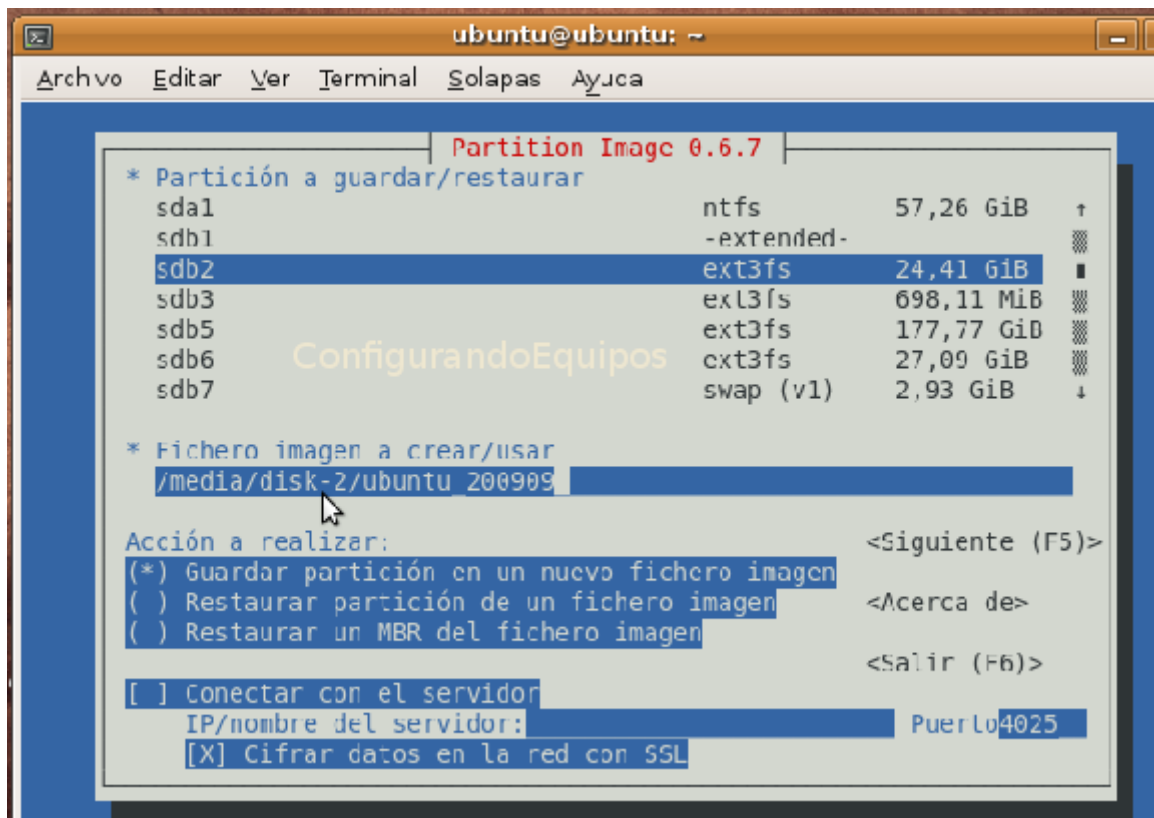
ubuntu@ubuntu: ~

Archivo Editar Ver Terminal Solapas Ayuda

Partition Image 0.6.7

* Partición a guardar/restaurar

| | | |
|---|---|---|
| sda1 | ntfs | 57,26 GiB |
| sdb1 | -extended- | |
| sdb2 | ext3fs | 24,41 GiB |
| sdb3 | ext3fs | 698,11 MiB |
| sdb5 | ext3fs | 177,77 GiB |
| sdb6 | ext3fs | 27,09 GiB |
| sdb7 | swap (v1) | 2,93 GiB |

ConfigurandoEquipos

* Fichero imagen a crear/usar

/media/disk-2/ubuntu_200909

Acción a realizar:

<Siguiente (F5)>

(*) Guardar partición en un nuevo fichero imagen

( ) Restaurar partición de un fichero imagen

<Acerca de>

( ) Restaurar un MBR del fichero imagen

<Salir (F6)>

[ ] Conectar con el servidor

IP/nombre del servidor:

Puerto 4025

[X] Cifrar datos en la red con SSL